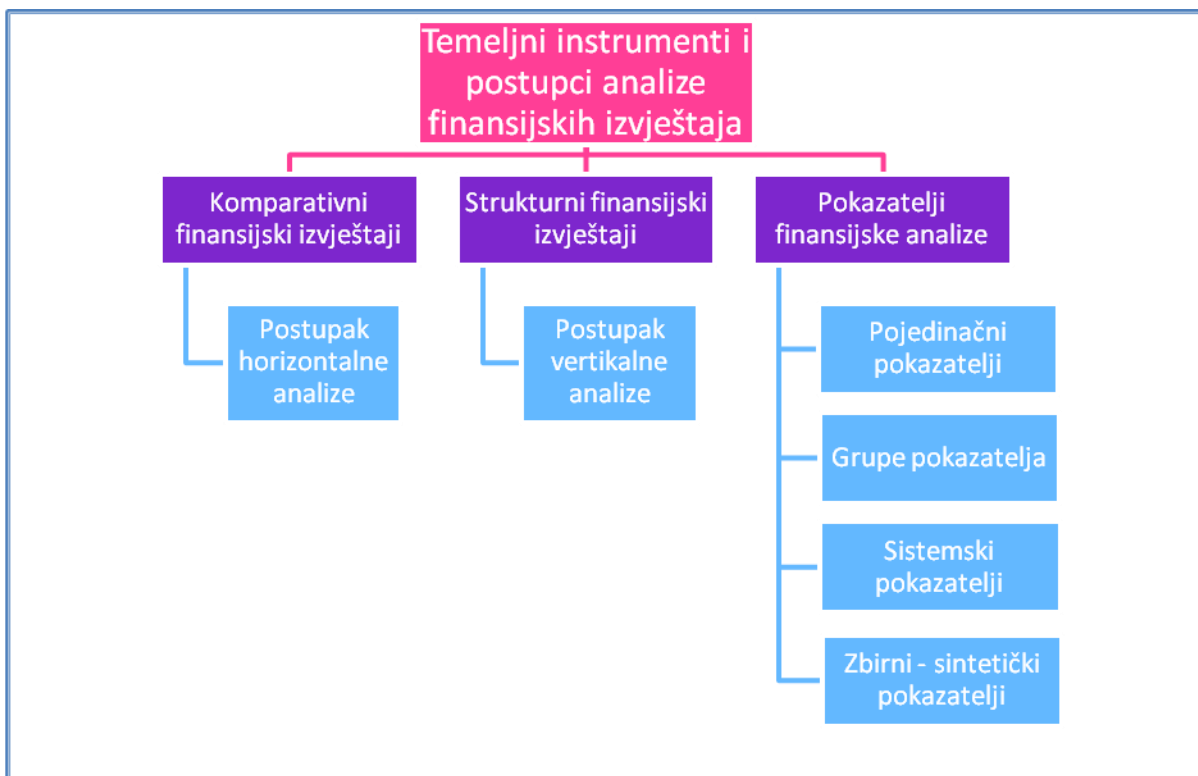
Temeljni instrumenti i postupci analize finansijskih izvještaja

Komparativni finansijski izvještaji

Postupak horizontalne analize

Strukturni finansijski izvještaji

Postupak vertikalne analize

Pokazatelji finansijske analize

Pojedinačni pokazatelji

Grupe pokazatelja

Sistemski pokazatelji

Zbirni - sintetički pokazatelji